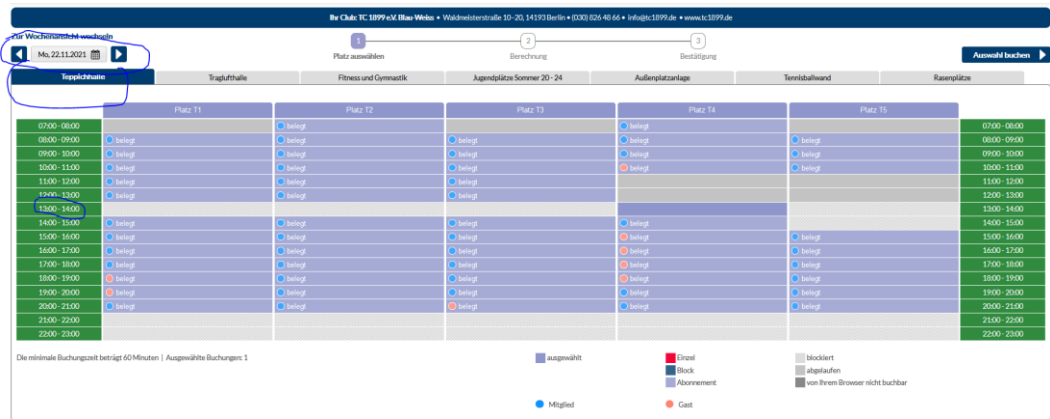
Ihr Club: TC 1899 e.V. Blau-Weiss • Waldmeisterstraße 10-20, 14193 Berlin • (030) 826 48 66 • info@tc1899.de • www.tc1899.de

Zur Wochenansicht wechseln

Mo, 22.11.2021

1 Platz auswählen
2 Berechnung
3 Bestätigung

Auswahl buchen

Teppichhalle | Traglufthalle | Fitness und Gymnastik | Jugendplätze Sommer 20 - 24 | Außenplatzanlage | Tennisballwand | Rasenplätze

| | Platz T1 | Platz T2 | Platz T3 | Platz T4 | Platz T5 | |
|---|---|---|---|---|---|---|
| 07:00 - 08:00 | | belegt | | belegt | | 07:00 - 08:00 |
| 08:00 - 09:00 | belegt | belegt | belegt | belegt | belegt | 08:00 - 09:00 |
| 09:00 - 10:00 | belegt | belegt | belegt | belegt | belegt | 09:00 - 10:00 |
| 10:00 - 11:00 | belegt | belegt | belegt | belegt | belegt | 10:00 - 11:00 |
| 11:00 - 12:00 | belegt | belegt | belegt | | | 11:00 - 12:00 |
| 12:00 - 13:00 | belegt | belegt | belegt | | | 12:00 - 13:00 |
| 13:00 - 14:00 | | | | | | 13:00 - 14:00 |
| 14:00 - 15:00 | belegt | belegt | belegt | belegt | | 14:00 - 15:00 |
| 15:00 - 16:00 | belegt | belegt | belegt | belegt | belegt | 15:00 - 16:00 |
| 16:00 - 17:00 | belegt | belegt | belegt | belegt | belegt | 16:00 - 17:00 |
| 17:00 - 18:00 | belegt | belegt | belegt | belegt | belegt | 17:00 - 18:00 |
| 18:00 - 19:00 | belegt | belegt | belegt | belegt | belegt | 18:00 - 19:00 |
| 19:00 - 20:00 | belegt | belegt | belegt | belegt | belegt | 19:00 - 20:00 |
| 20:00 - 21:00 | belegt | belegt | belegt | belegt | belegt | 20:00 - 21:00 |
| 21:00 - 22:00 | | | | | | 21:00 - 22:00 |
| 22:00 - 23:00 | | | | | | 22:00 - 23:00 |

Die minimale Buchungszeit beträgt 60 Minuten | Ausgewählte Buchungen: 1

ausgewählt
Einzel
Block
Abonnement
blockiert
abgelaufen
von Ihrem Browser nicht buchbar

Mitglied
Gast